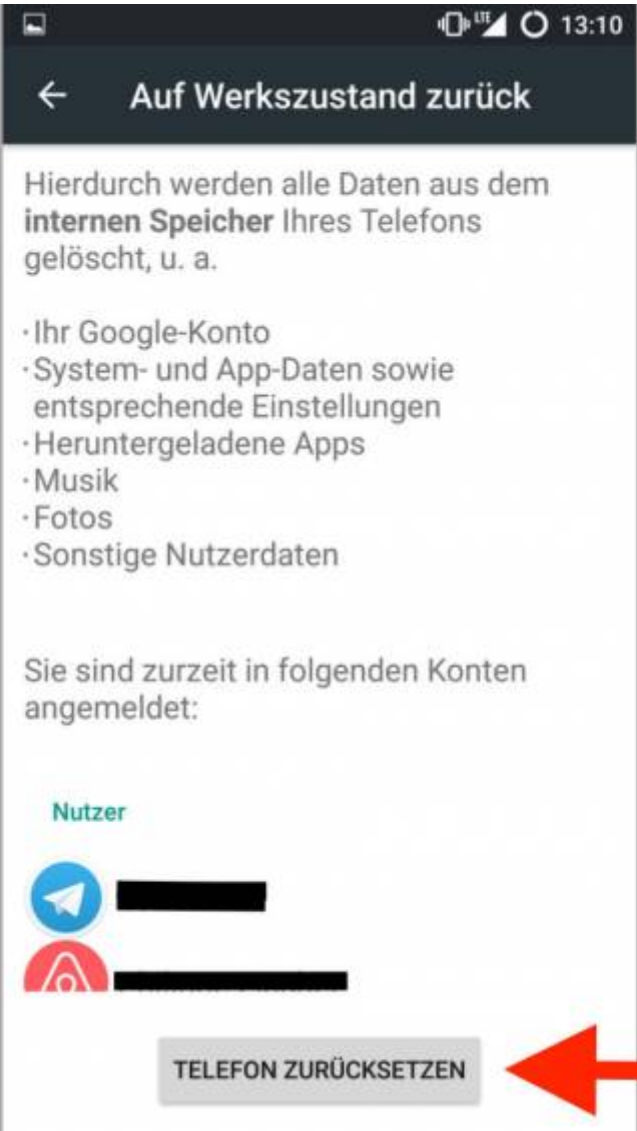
LTE 13:10

← Auf Werkszustand zurück

Hierdurch werden alle Daten aus dem **internen Speicher** Ihres Telefons gelöscht, u. a.

· Ihr Google-Konto
· System- und App-Daten sowie entsprechende Einstellungen
· Heruntergeladene Apps
· Musik
· Fotos
· Sonstige Nutzerdaten

Sie sind zurzeit in folgenden Konten angemeldet:

Nutzer

TELEFON ZURÜCKSETZEN